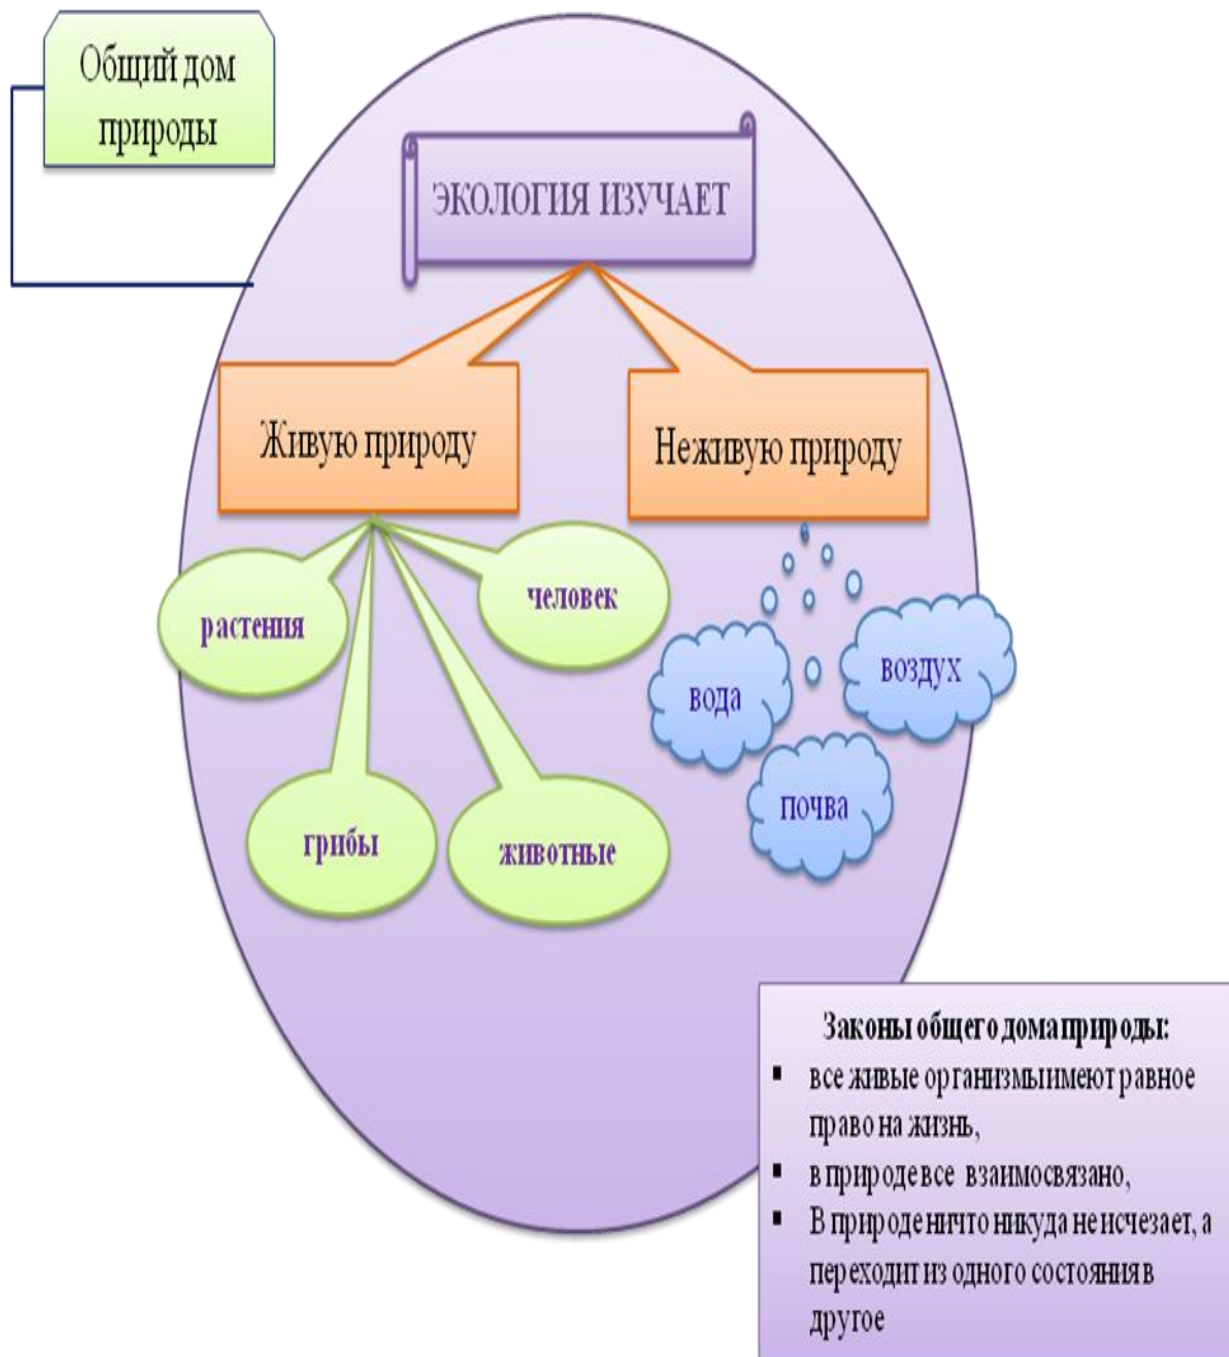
Общий дом природы

ЭКОЛОГИЯ ИЗУЧАЕТ

Живую природу

Неживую природу

растения

человек

грибы

животные

вода

воздух

почва

Законы общего дома природы:
- все живые организмы имеют равное право на жизнь,
- в природе все взаимосвязано,
- В природе ничто никуда не исчезает, а переходит из одного состояния в другое